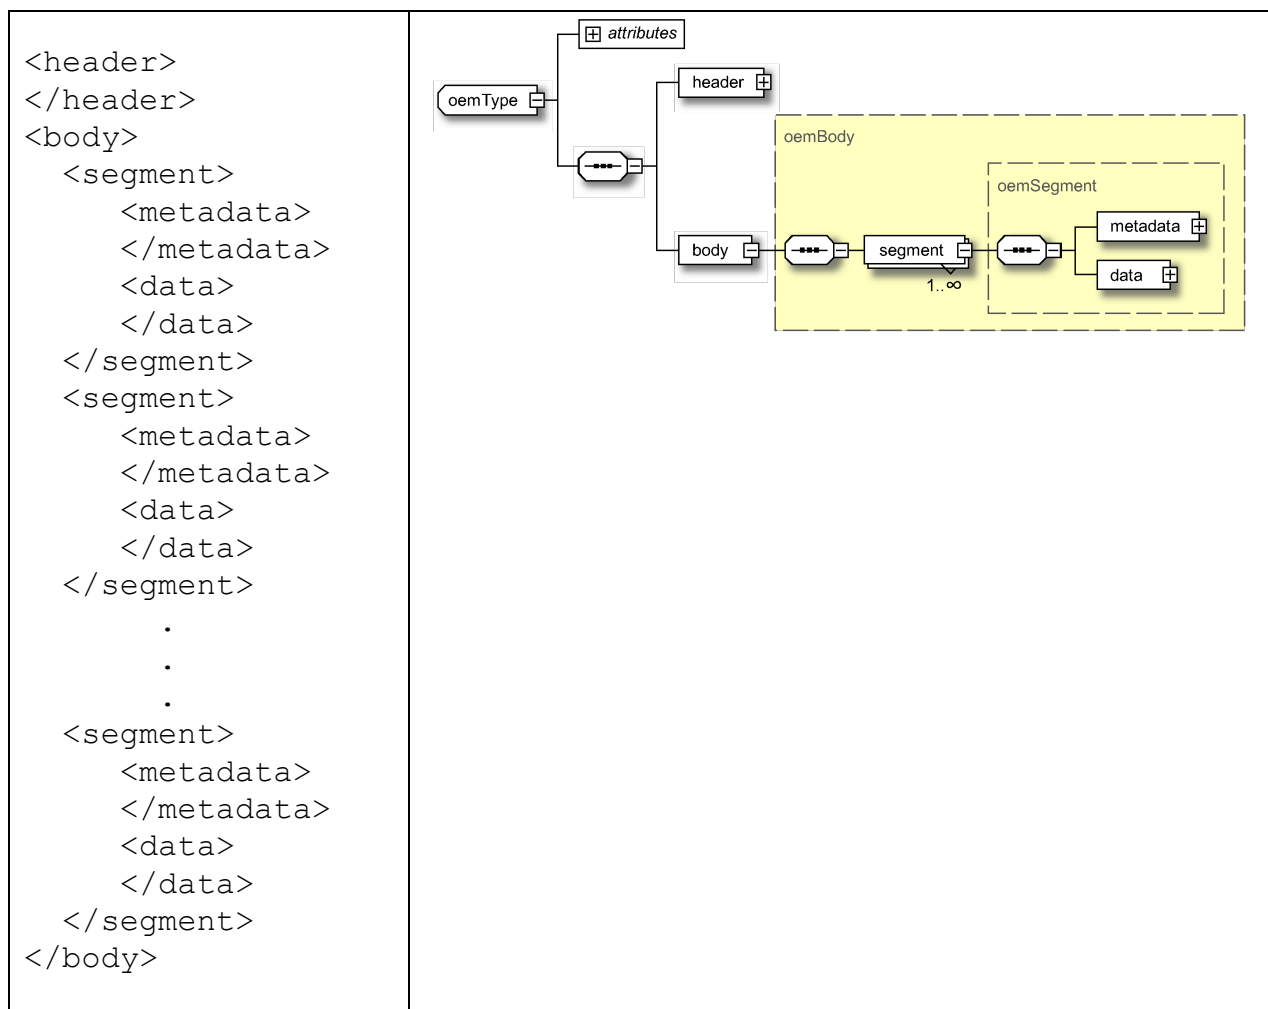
<header>
</header>
<body>
  <segment>
    <metadata>
    </metadata>
    <data>
    </data>
  </segment>
  <segment>
    <metadata>
    </metadata>
    <data>
    </data>
  </segment>
      .
      .
      .
  <segment>
    <metadata>
    </metadata>
    <data>
    </data>
  </segment>
</body>

attributes
oemType
header
oemBody
oemSegment
body
segment
1..∞
metadata
data